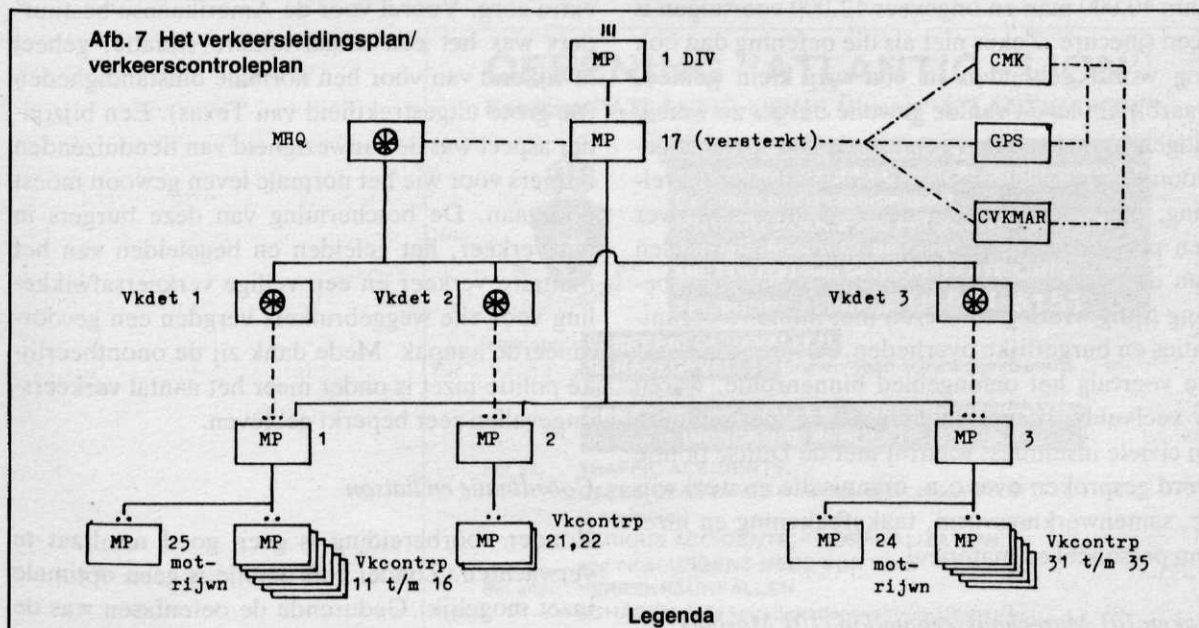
Afb. 7 Het verkeersleidingsplan/ verkeerscontroleplan

III
MP
1 DIV

MHQ
MP
17 (versterkt)

CMK
GPS
CVKMAR

Vkdet 1
Vkdet 2
Vkdet 3

MP 1
MP 2
MP 3

MP
25 mot-rijwn
MP
Vkcontrp 11 t/m 16
MP
Vkcontrp 21,22
MP
24 mot-rijwn
MP
Vkcontrp 31 t/m 35

Legenda